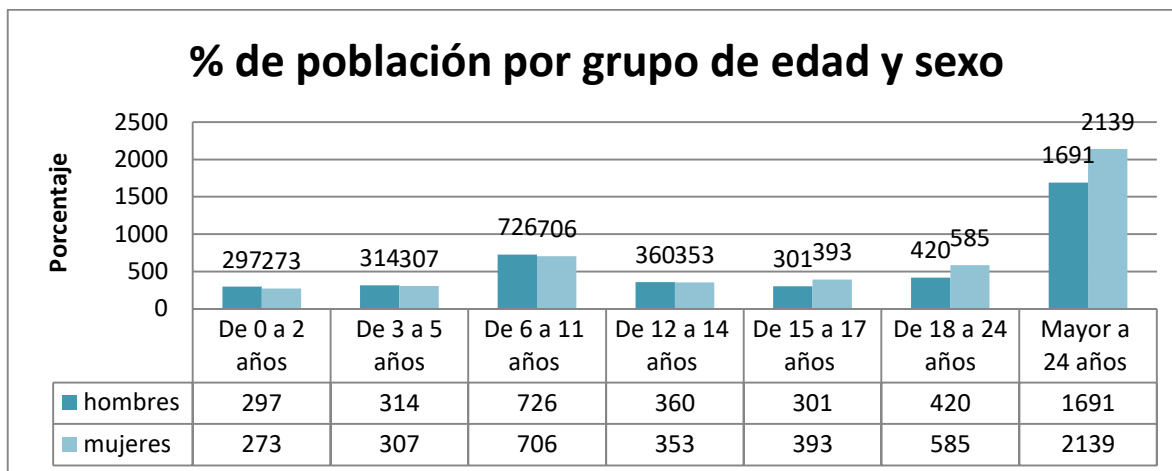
% de población por grupo de edad y sexo

Porcentaje

2500
2000
1500
1000
500
0

297273
314307
726706
360353
301393
420585
1691 2139

| | De 0 a 2 años | De 3 a 5 años | De 6 a 11 años | De 12 a 14 años | De 15 a 17 años | De 18 a 24 años | Mayor a 24 años |
|---|---|---|---|---|---|---|---|
| hombres | 297 | 314 | 726 | 360 | 301 | 420 | 1691 |
| mujeres | 273 | 307 | 706 | 353 | 393 | 585 | 2139 |